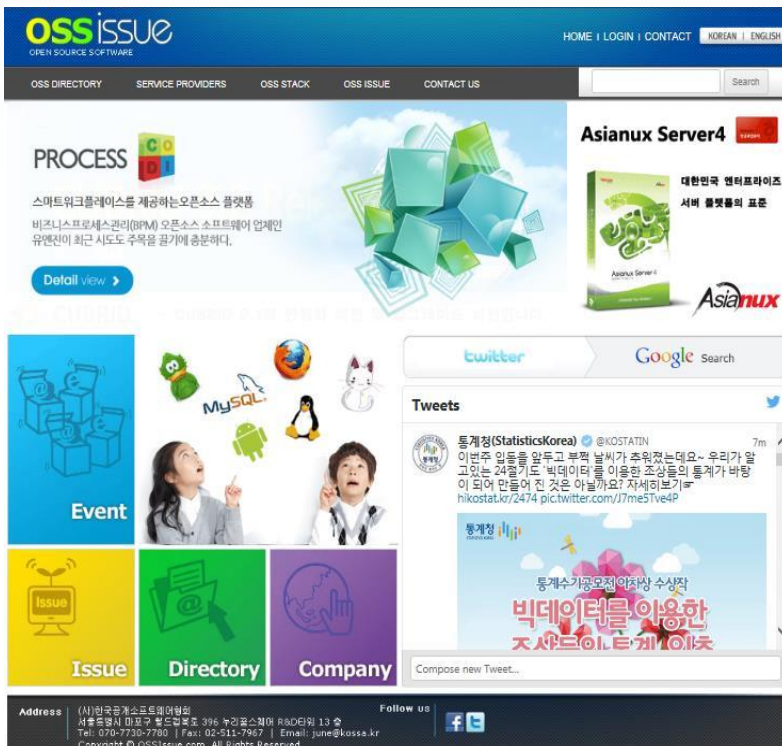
OSS issue
OPEN SOURCE SOFTWARE

HOME | LOGIN | CONTACT KOREAN | ENGLISH

OSS DIRECTORY SERVICE PROVIDERS OSS STACK OSS ISSUE CONTACT US

Search

PROCESS CODI

스마트워크플레이스를 제공하는오픈소스 플랫폼

비즈니스프로세스관리(BPM) 오픈소스 소프트웨어 업계인 유엔진이 최근 시도도 주목을 끌기에 충분하다.

Detail view >

Asianux Server4

대한민국 엔터프라이즈 서버 플랫폼의 표준

Asianux Server 4

Asianux

MySQL

Event

Issue

Issue

Directory

Company

twitter

Google Search

Tweets

통계청(StatisticsKorea) @KOSTATIN 7m
이번주 입동을 앞두고 부쩍 날씨가 추워졌는데요~ 우리가 알고있는 24절기도 '빅데이터'를 이용한 조상들의 통계가 바탕이 되어 만들어 진 것은 아닐까요? 자세히보기☞ hikostat.kr/2474 pic.twitter.com/J7me5Tve4P

통계청

통계수기공모전 입상 수상작
빅데이터를 이용한
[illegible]

Compose new Tweet...

Address (사)한국공개소프트웨어협회
서울특별시 마포구 월드컵북로 396 누리꿈스퀘어 R&D타워 13 층
Tel: 070-7730-7780 | Fax: 02-511-7967 | Email: june@kossa.kr
Copyright © OSSIssue.com. All Rights Reserved.

Follow us